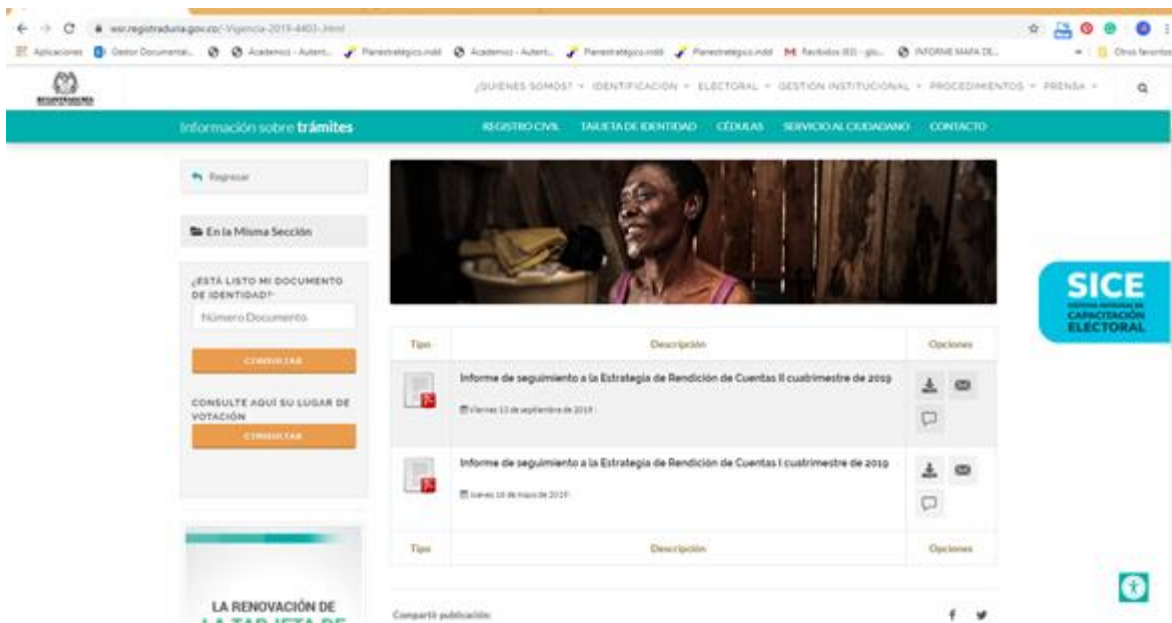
wsr.registraduria.gov.co/-Vigencia-2019-4403-.html

Aplicaciones   Gestor Documental...   Academico - Autent...   Planestrategico.indd   Academico - Autent...   Planestrategico.indd   Planestrategico.indd   Recibidos (83) - glo...   INFORME MAPA DE...   Otros favoritos

¿QUIÉNES SOMOS? ▾   IDENTIFICACIÓN ▾   ELECTORAL ▾   GESTIÓN INSTITUCIONAL ▾   PROCEDIMIENTOS ▾   PRENSA ▾

Información sobre trámites

REGISTRO CIVIL   TARJETA DE IDENTIDAD   CÉDULAS   SERVICIO AL CIUDADANO   CONTACTO

Regresar

En la Misma Sección

¿ESTÁ LISTO MI DOCUMENTO DE IDENTIDAD?

Número Documento

CONSULTAR

CONSULTE AQUÍ SU LUGAR DE VOTACIÓN

CONSULTAR

| Tipo | Descripción | Opciones |
|---|---|---|
| | Informe de seguimiento a la Estrategia de Rendición de Cuentas II cuatrimestre de 2019<br>Viernes 13 de septiembre de 2019 | |
| | Informe de seguimiento a la Estrategia de Rendición de Cuentas I cuatrimestre de 2019<br>Jueves 16 de mayo de 2019 | |
| Tipo | Descripción | Opciones |

SICE
SISTEMA INTEGRAL DE CAPACITACIÓN ELECTORAL

LA RENOVACIÓN DE
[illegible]

Compartir publicación: